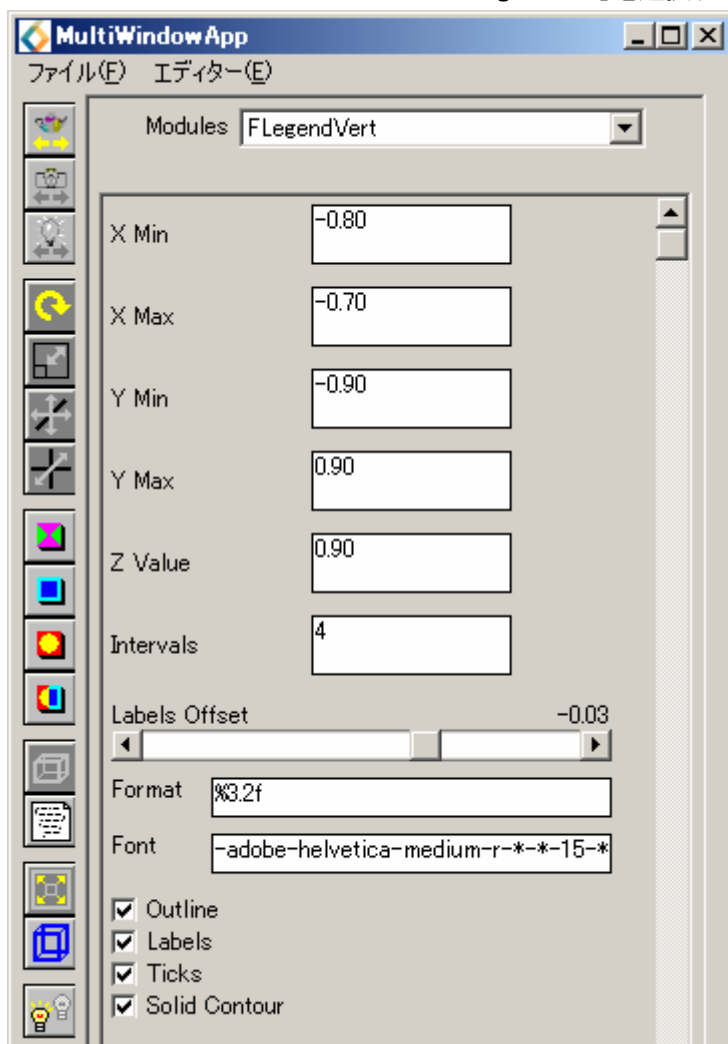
MultiWindowApp

ファイル(F) エディター(E)

Modules FLegendVert

X Min -0.80

X Max -0.70

Y Min -0.90

Y Max 0.90

Z Value 0.90

Intervals 4

Labels Offset -0.03

Format %3.2f

Font -adobe-helvetica-medium-r-*-*-15-*

Outline

Labels

Ticks

Solid Contour